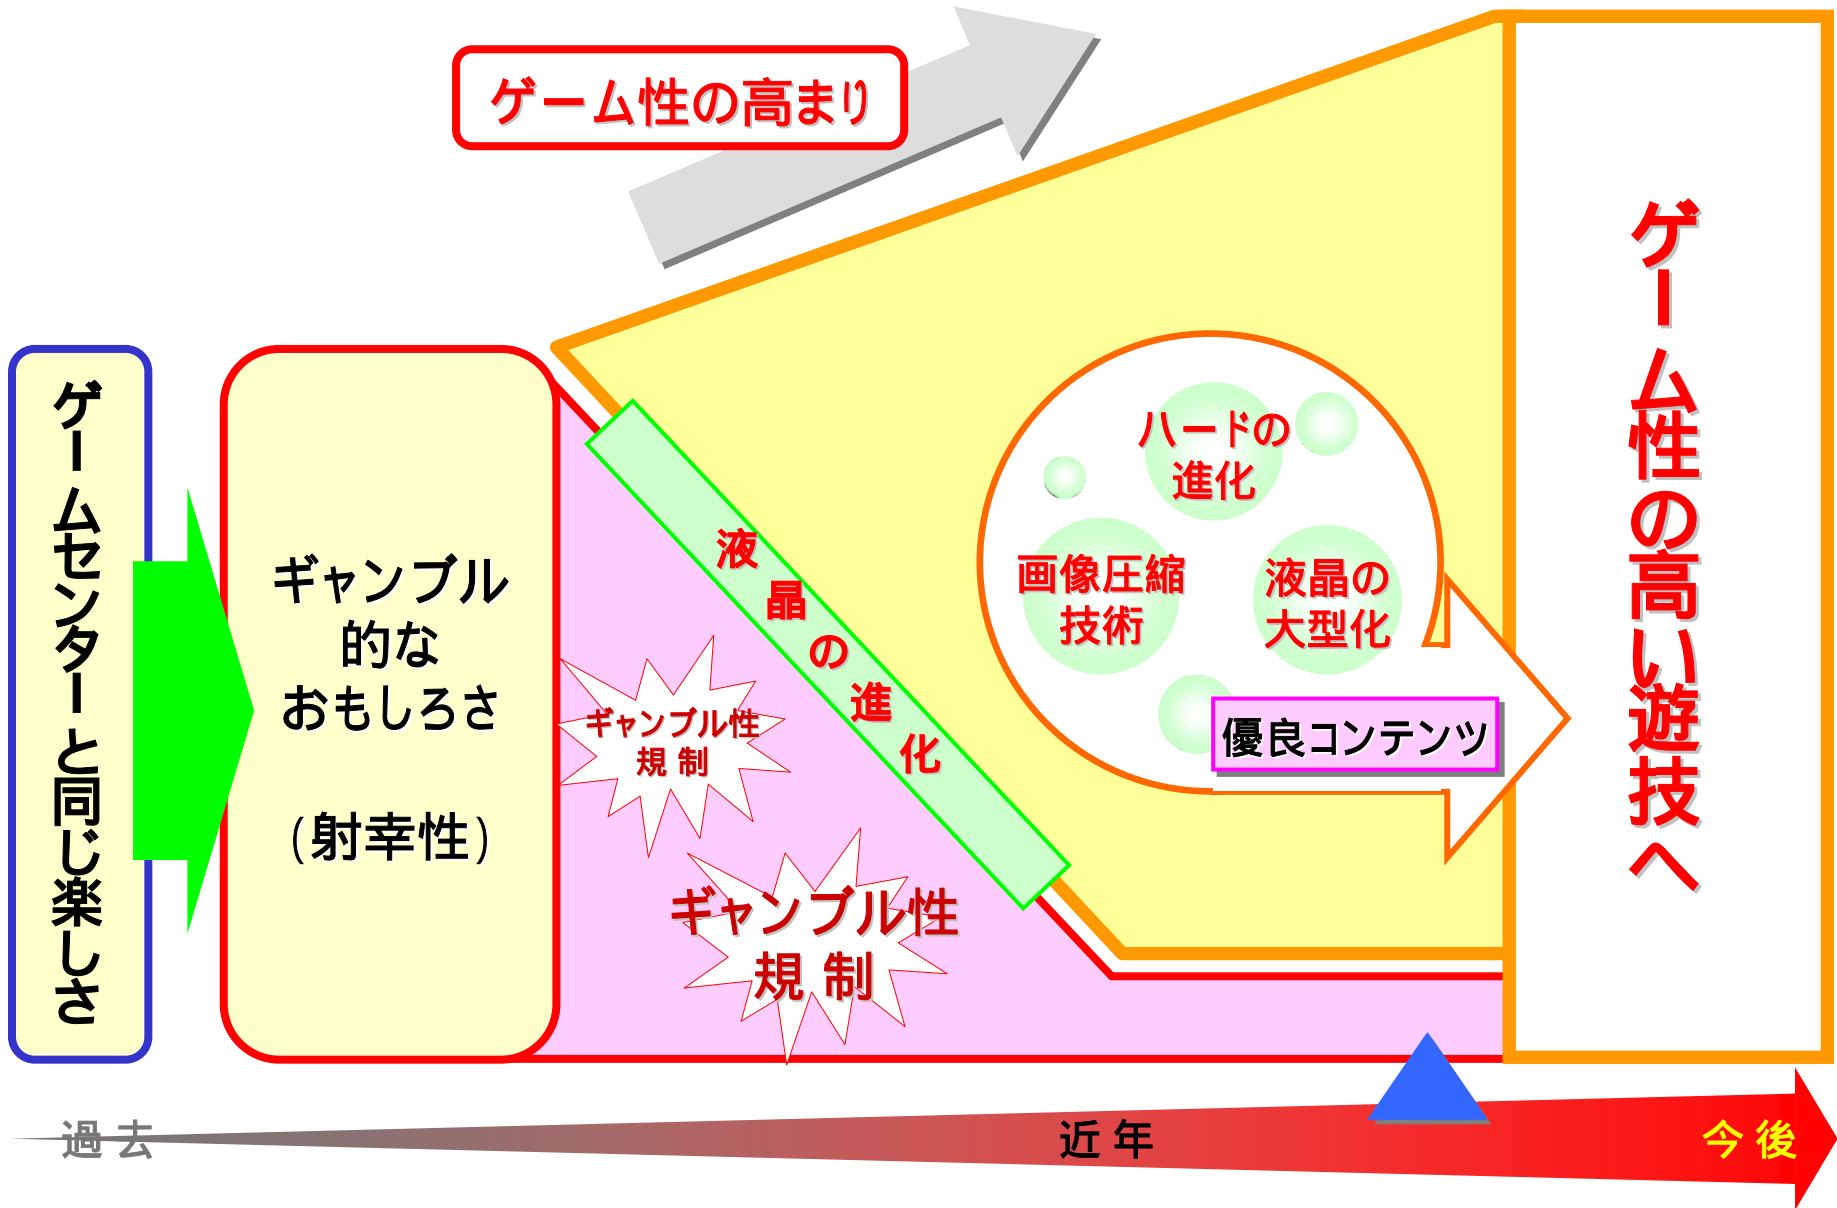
ゲーム性の高まり

ゲームセンターと同じ楽しさ

ギャンブル的なおもしろさ

(射幸性)

液晶の進化

ギャンブル性規制

ギャンブル性規制

ハードの進化

画像圧縮技術

液晶の大型化

優良コンテンツ

ゲーム性の高い遊技へ

過去

近年

今後